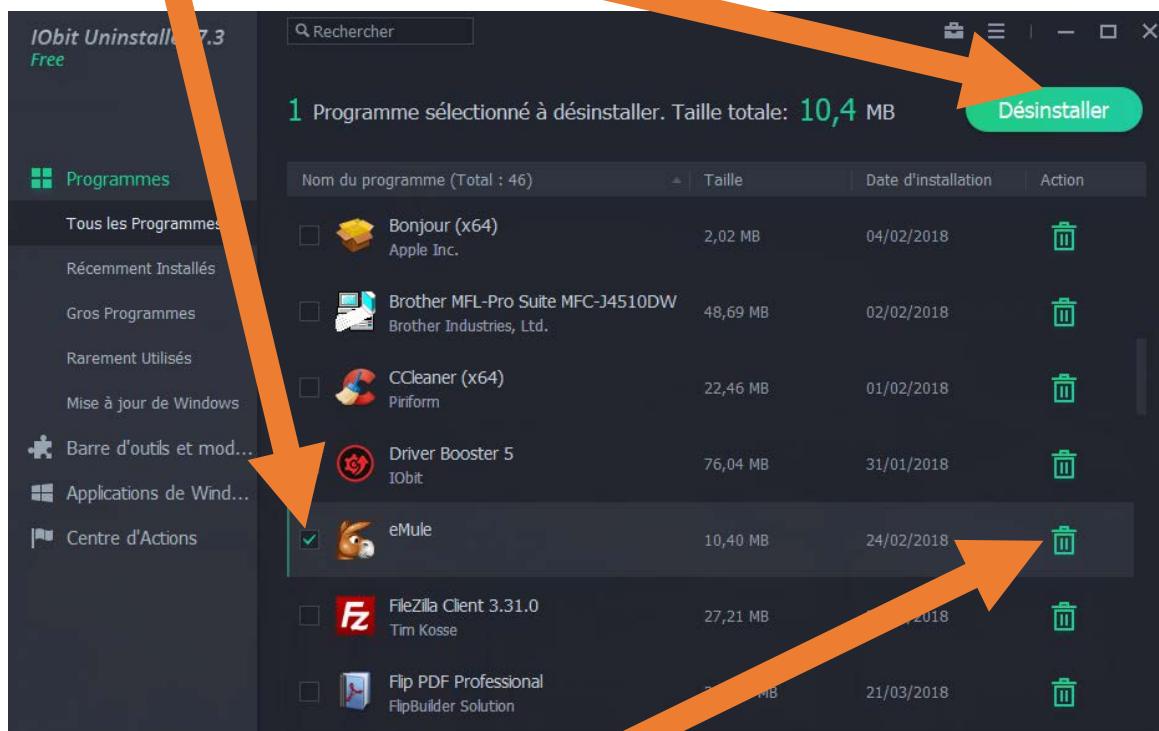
IObit Uninstall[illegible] 7.3
Free

Rechercher

1 Programme sélectionné à désinstaller. Taille totale: 10,4 MB

Désinstaller

Programmes
Tous les Programmes
Récemment Installés
Gros Programmes
Rarement Utilisés
Mise à jour de Windows
Barre d'outils et mod...
Applications de Wind...
Centre d'Actions

| Nom du programme (Total : 46) | Taille | Date d'installation | Action |
|---|---|---|---|
| Bonjour (x64) Apple Inc. | 2,02 MB | 04/02/2018 | |
| Brother MFL-Pro Suite MFC-J4510DW Brother Industries, Ltd. | 48,69 MB | 02/02/2018 | |
| CCleaner (x64) Piriform | 22,46 MB | 01/02/2018 | |
| Driver Booster 5 IObit | 76,04 MB | 31/01/2018 | |
| eMule | 10,40 MB | 24/02/2018 | |
| FileZilla Client 3.31.0 Tim Kosse | 27,21 MB | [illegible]2018 | |
| Flip PDF Professional FlipBuilder Solution | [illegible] MB | 21/03/2018 | |